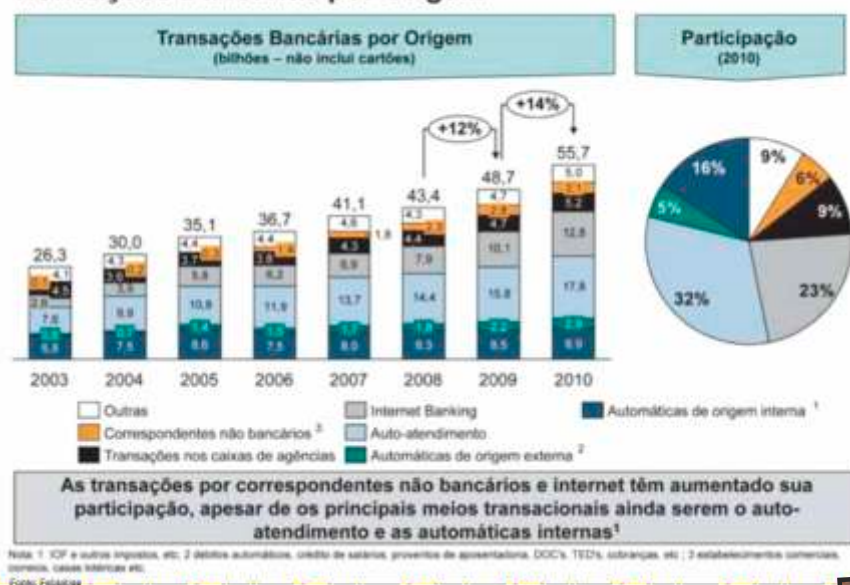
Transações Bancárias por Origem
(bilhões – não inclui cartões)

Participação
(2010)

+12%
+14%

26,3 30,0 35,1 36,7 41,1 43,4 48,7 55,7

4,1
4,5
2,8
7,6
6,6

4,3
3,6
9,8
7,5

4,4
3,7
5,8
10,8
8,6

4,4
3,8
6,2
11,9
7,5

4,8
1,8
4,3
6,9
13,7
8,0

4,3
4,4
7,9
14,4
8,3

4,7
4,7
10,1
15,8
2,2
8,5

5,0
5,2
12,8
17,8
2,9
8,9

2003 2004 2005 2006 2007 2008 2009 2010

9%
6%
9%
23%
32%
5%
16%

Outras
Correspondentes não bancários ³
Transações nos caixas de agências
Internet Banking
Auto-atendimento
Automáticas de origem externa ²
Automáticas de origem interna ¹

As transações por correspondentes não bancários e internet têm aumentado sua participação, apesar de os principais meios transacionais ainda serem o auto-atendimento e as automáticas internas¹

Nota: 1: IOF e outros impostos, etc; 2 débitos automáticos, crédito de salários, proventos de aposentadoria, DOC's, TED's, cobranças, etc ; 3 estabelecimentos comerciais, correios, casas lotéricas etc.
Fonte: Febraban